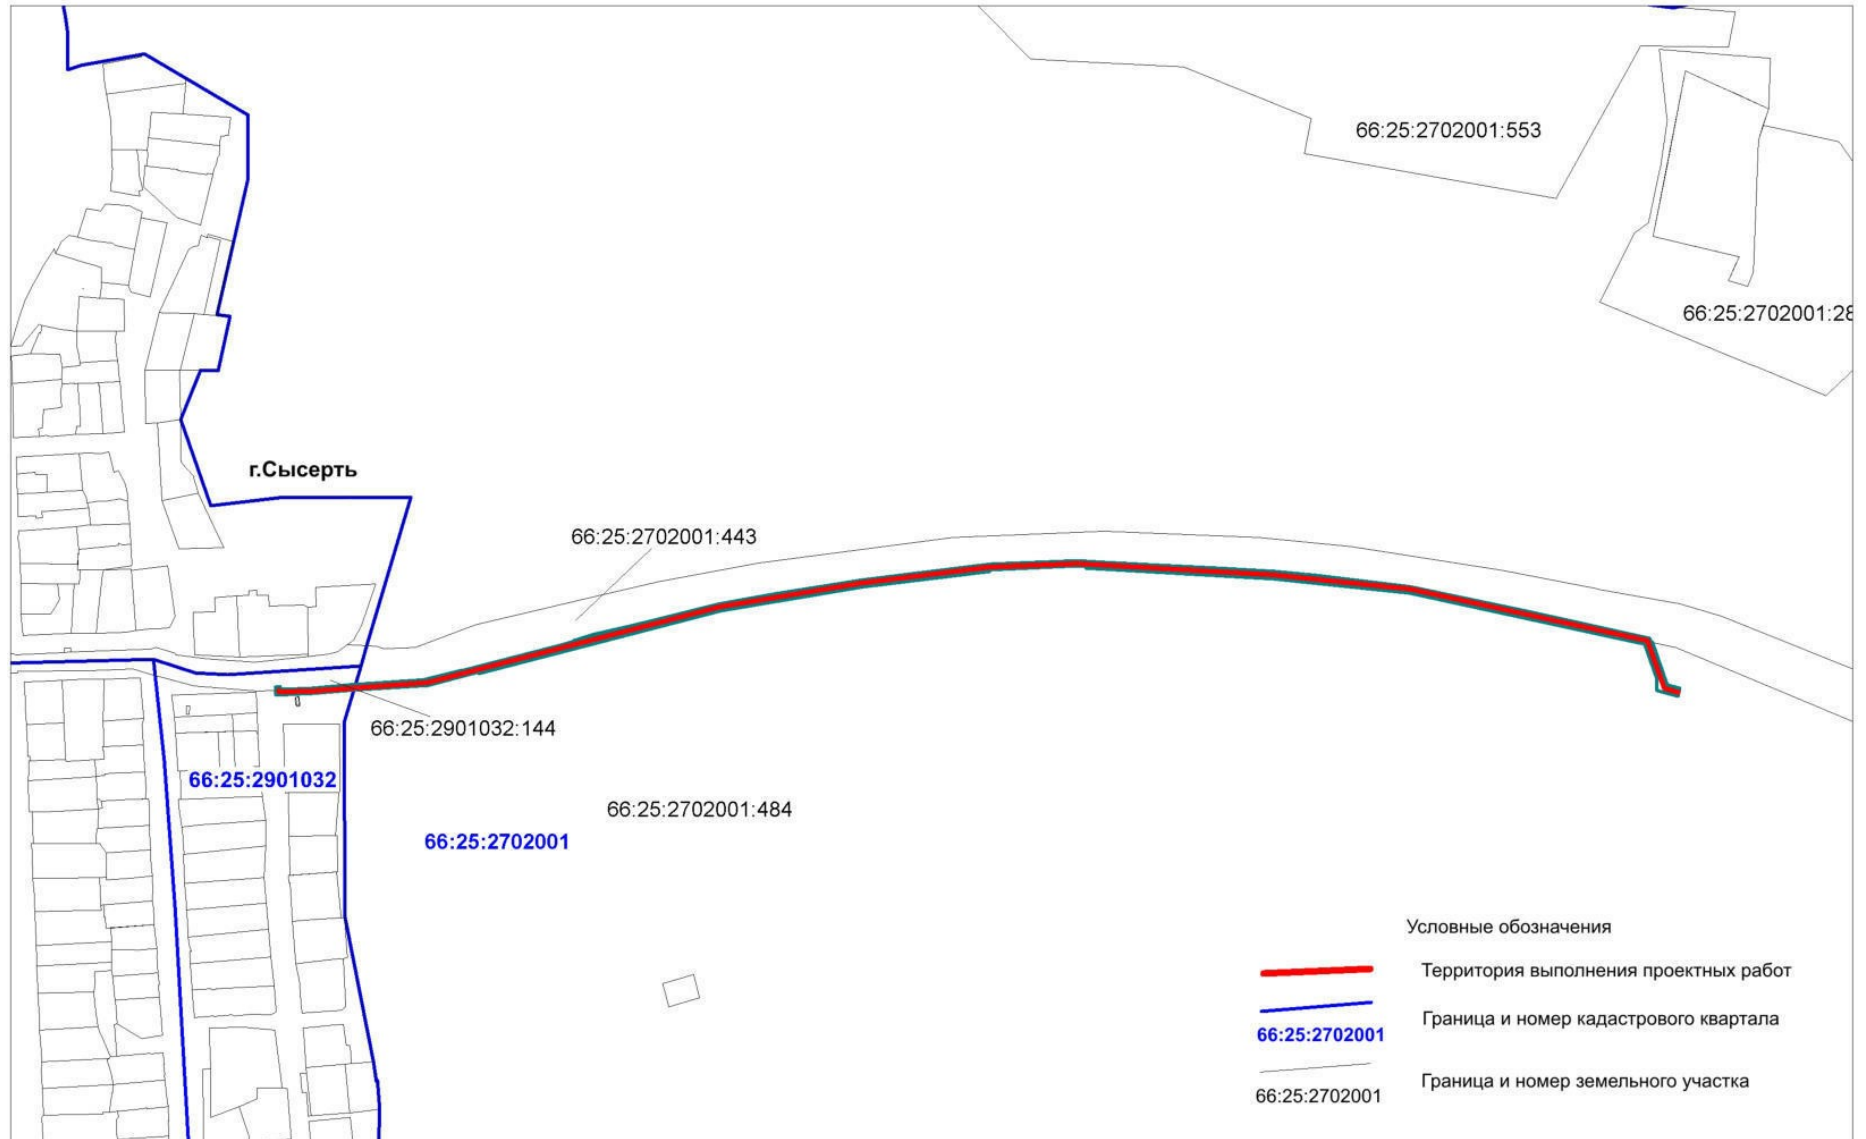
66:25:2702001:553

66:25:2702001:28

г.Сысерть

66:25:2702001:443

66:25:2901032:144

66:25:2901032

66:25:2702001:484

66:25:2702001

Условные обозначения

Территория выполнения проектных работ

66:25:2702001 Граница и номер кадастрового квартала

66:25:2702001 Граница и номер земельного участка